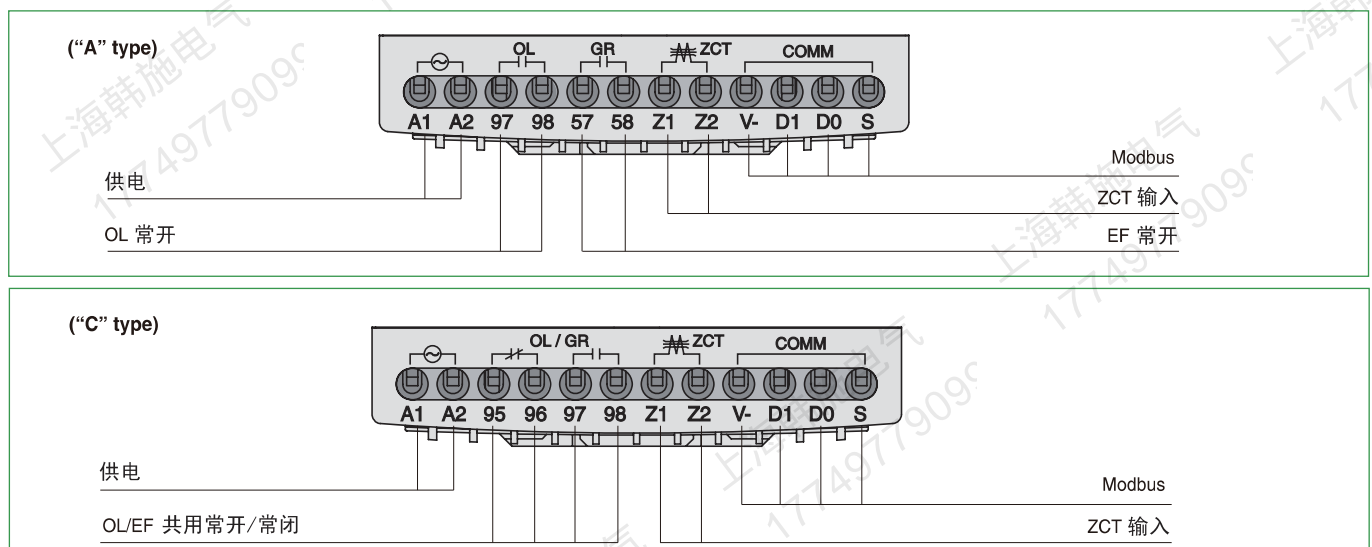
("A" type)

OL GR ZCT COMM

A1 A2 97 98 57 58 Z1 Z2 V- D1 D0 S

供电

OL 常开

Modbus

ZCT 输入

EF 常开

("C" type)

OL / GR ZCT COMM

A1 A2 95 96 97 98 Z1 Z2 V- D1 D0 S

供电

OL/EF 共用常开/常闭

Modbus

ZCT 输入

上海韩施电气 17749779090